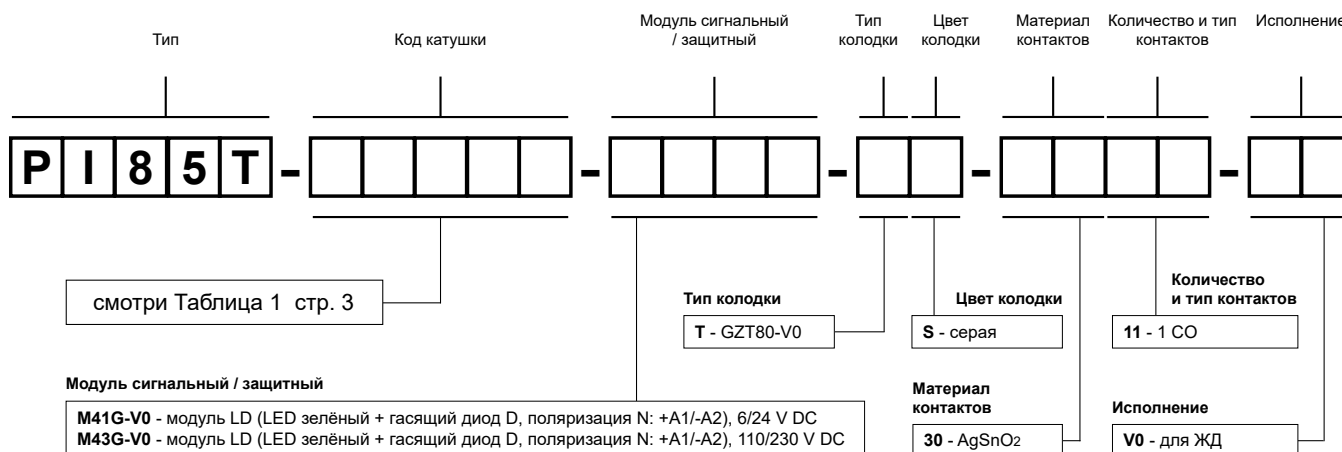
Тип

Код катушки

Модуль сигнальный / защитный

Тип колодки

Цвет колодки

Материал контактов

Количество и тип контактов

Исполнение

P I 8 5 T - - - - -

смотри Таблица 1 стр. 3

Тип колодки

T - GZT80-V0

Цвет колодки

S - серая

Количество и тип контактов

11 - 1 CO

Модуль сигнальный / защитный

M41G-V0 - модуль LD (LED зелёный + гасящий диод D, поляризация N: +A1/-A2), 6/24 V DC
M43G-V0 - модуль LD (LED зелёный + гасящий диод D, поляризация N: +A1/-A2), 110/230 V DC

Материал контактов

30 - $AgSnO_2$

Исполнение

V0 - для ЖД